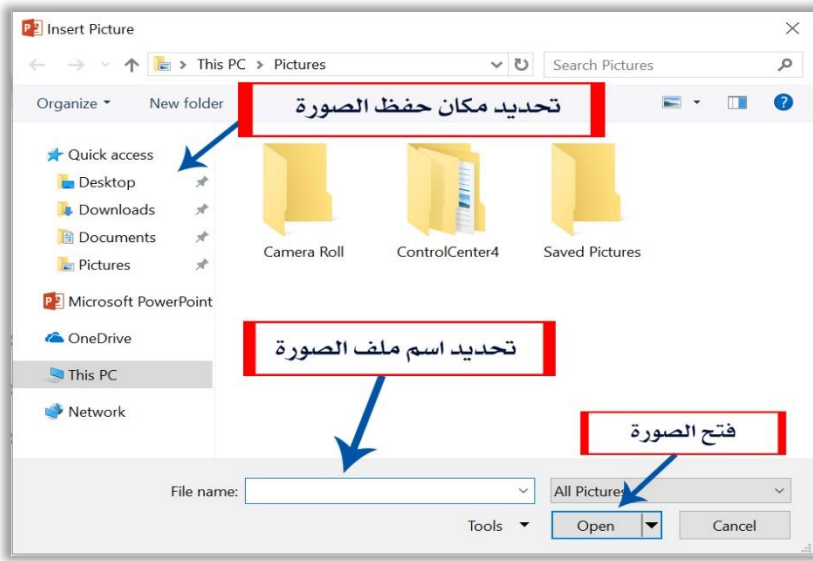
Insert Picture

This PC > Pictures

Search Pictures

Organize ▾ New folder

تحديد مكان حفظ الصورة

Quick access
Desktop
Downloads
Documents
Pictures
Microsoft PowerPoint
OneDrive
This PC
Network

Camera Roll
ControlCenter4
Saved Pictures

تحديد اسم ملف الصورة

فتح الصورة

File name:
All Pictures
Tools ▾
Open
Cancel